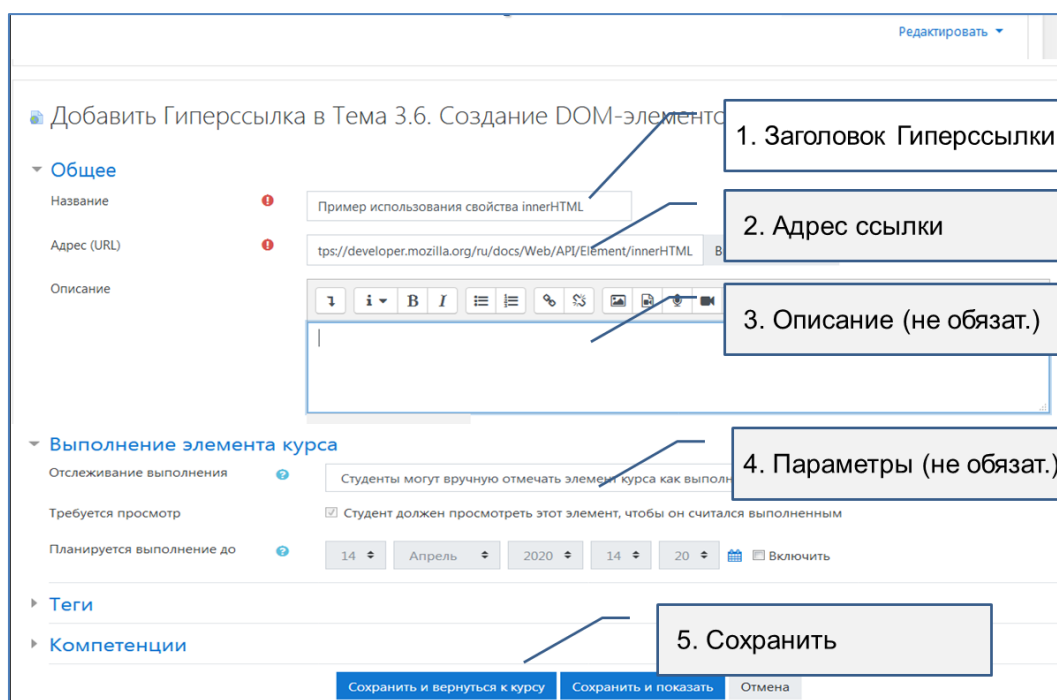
Редактировать

Добавить Гиперссылка в Тема 3.6. Создание DOM-элементо

1. Заголовок Гиперссылки

Общее

Название

Пример использования свойства innerHTML

2. Адрес ссылки

Адрес (URL)

tps://developer.mozilla.org/ru/docs/Web/API/Element/innerHTML

Описание

3. Описание (не обязат.)

Выполнение элемента курса

Отслеживание выполнения

Студенты могут вручную отмечать элемент курса как выполн

4. Параметры (не обязат.)

Требуется просмотр

Студент должен просмотреть этот элемент, чтобы он считался выполненным

Планируется выполнение до

14 Апрель 2020 14 20 Включить

Теги

Компетенции

5. Сохранить

Сохранить и вернуться к курсу

Сохранить и показать

Отмена